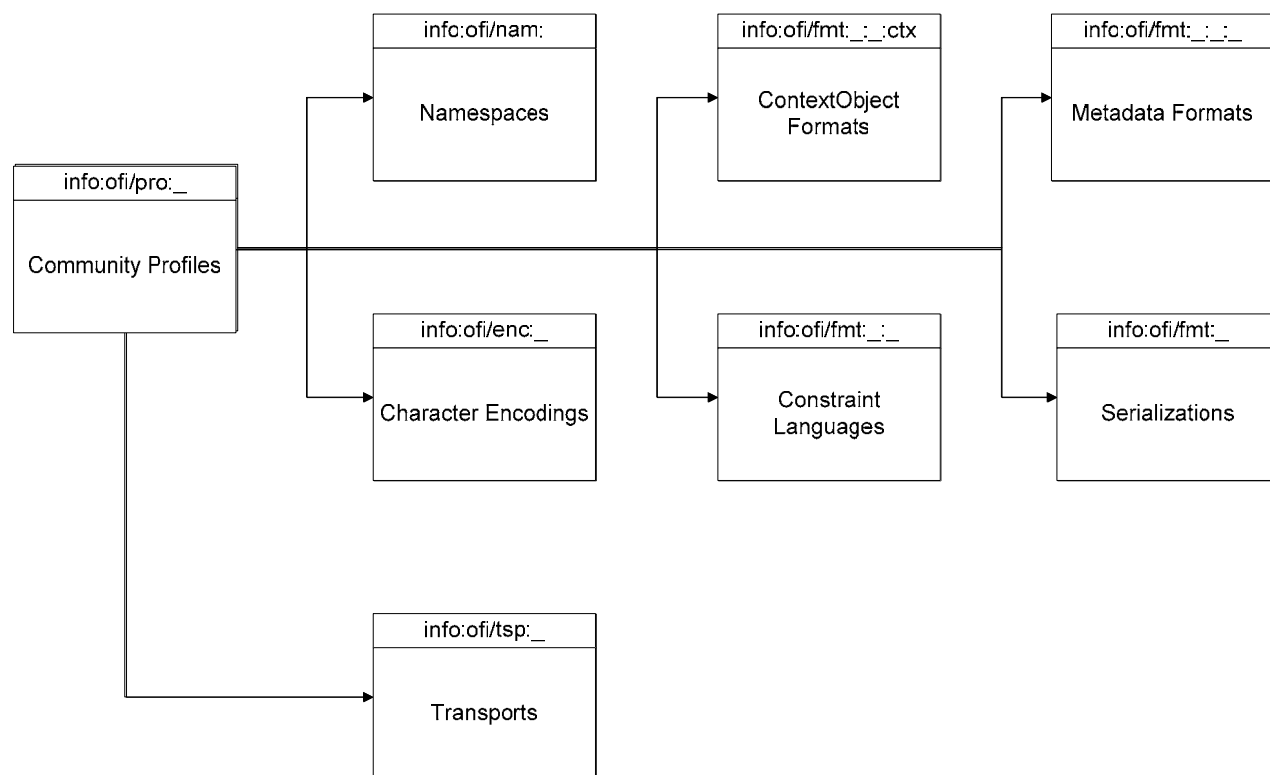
info:ofi/pro:_

Community Profiles

info:ofi/nam:

Namespaces

info:ofi/enc:_

Character Encodings

info:ofi/fmt:_:_:ctx

ContextObject Formats

info:ofi/fmt:_:_

Constraint Languages

info:ofi/fmt:_:_:_

Metadata Formats

info:ofi/fmt:_

Serializations

info:ofi/tsp:_

Transports